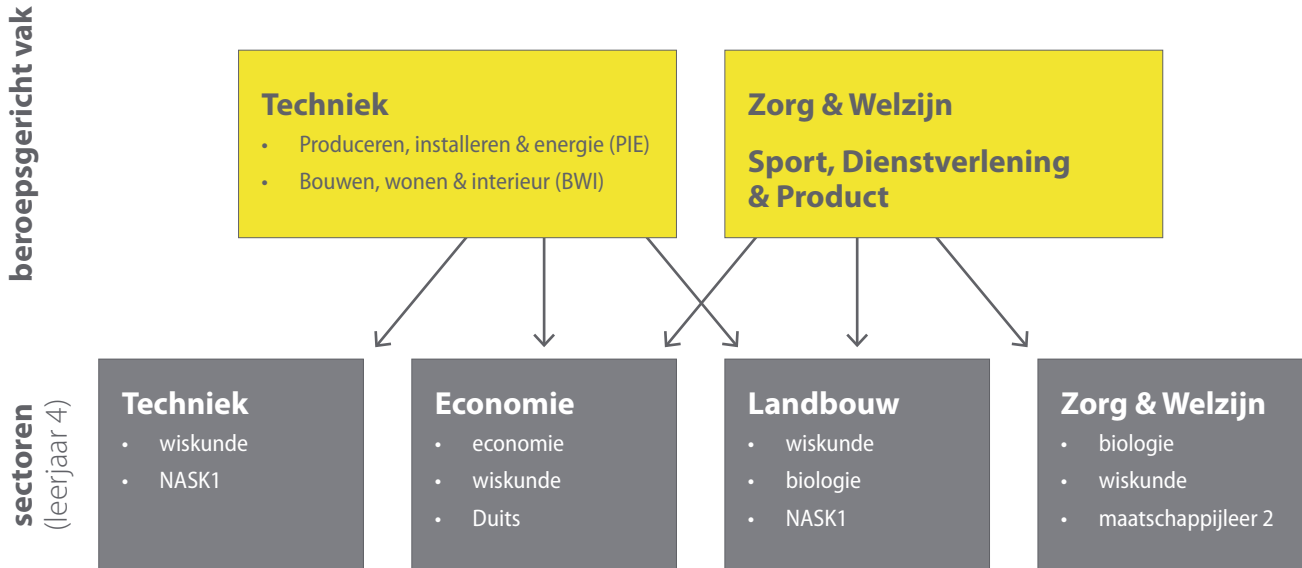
beroepsgericht vak

Techniek
- Produceren, installeren & energie (PIE)
- Bouwen, wonen & interieur (BWI)

Zorg & Welzijn

Sport, Dienstverlening & Product

sectoren (leerjaar 4)

Techniek
- wiskunde
- NASK1

Economie
- economie
- wiskunde
- Duits

Landbouw
- wiskunde
- biologie
- NASK1

Zorg & Welzijn
- biologie
- wiskunde
- maatschappijleer 2